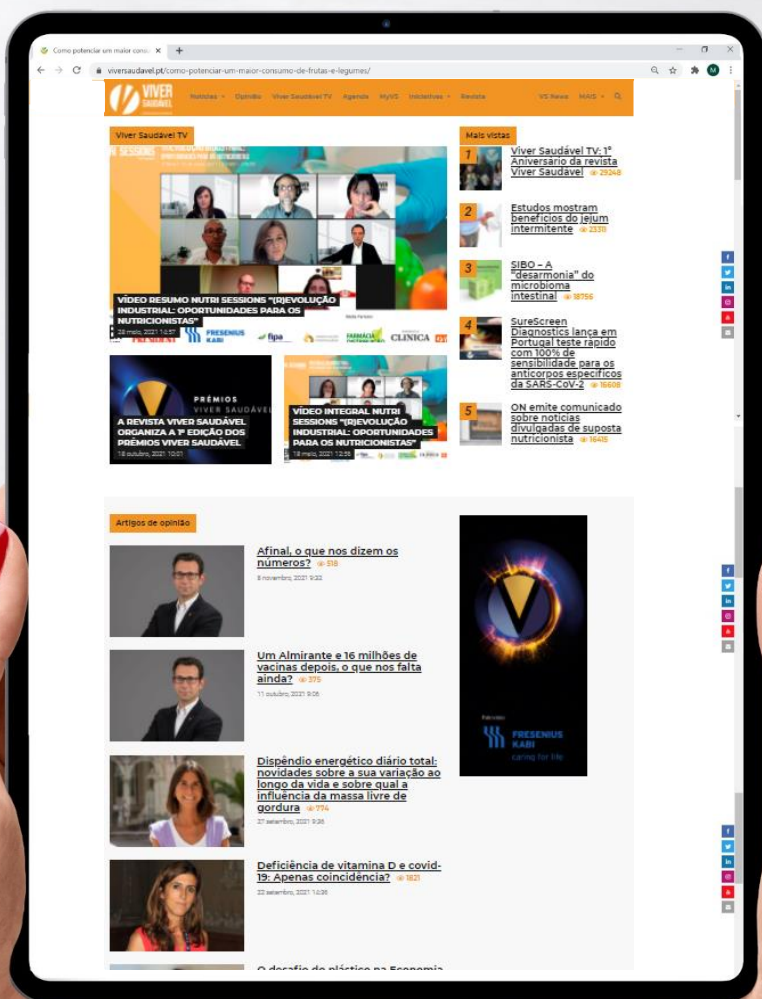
Como potenciar um maior cons ×

viversaudavel.pt/como-potenciar-um-maior-consumo-de-frutas-e-legumes/

VIVER SAUDÁVEL

Notícias Opinião Viver Saudável TV Agenda MyVS Iniciativas Revista VS News MAIS

Viver Saudável TV

VÍDEO RESUMO NUTRI SESSIONS "(R)EVOLUÇÃO INDUSTRIAL: OPORTUNIDADES PARA OS NUTRICIONISTAS"

28 maio, 2021 14:57

FRESENIUS KABI fipa FARMÁCIA CLÍNICA

PRÉMIOS VIVER SAUDÁVEL

A REVISTA VIVER SAUDÁVEL ORGANIZA A 1ª EDIÇÃO DOS PRÉMIOS VIVER SAUDÁVEL

18 outubro, 2021 10:01

VÍDEO INTEGRAL NUTRI SESSIONS "(R)EVOLUÇÃO INDUSTRIAL: OPORTUNIDADES PARA OS NUTRICIONISTAS"

18 maio, 2021 12:55

Mais vistas

1 Viver Saudável TV: 1º Aniversário da revista Viver Saudável 29248

2 Estudos mostram benefícios do jejum intermitente 23311

3 SIBO – A "desarmonia" do microbioma intestinal 18756

4 SureScreen Diagnostics lança em Portugal teste rápido com 100% de sensibilidade para os anticorpos específicos da SARS-CoV-2 16608

5 ON emite comunicado sobre notícias divulgadas de suposta nutricionista 16415

Artigos de opinião

Afinal, o que nos dizem os números? 518

8 novembro, 2021 9:32

Um Almirante e 16 milhões de vacinas depois, o que nos falta ainda? 375

11 outubro, 2021 9:06

Dispêndio energético diário total: novidades sobre a sua variação ao longo da vida e sobre qual a influência da massa livre de gordura 774

27 setembro, 2021 9:36

Deficiência de vitamina D e covid-19: Apenas coincidência? 1821

20 setembro, 2021 14:36

O desafio do plástico na Economia

FRESENIUS KABI caring for life